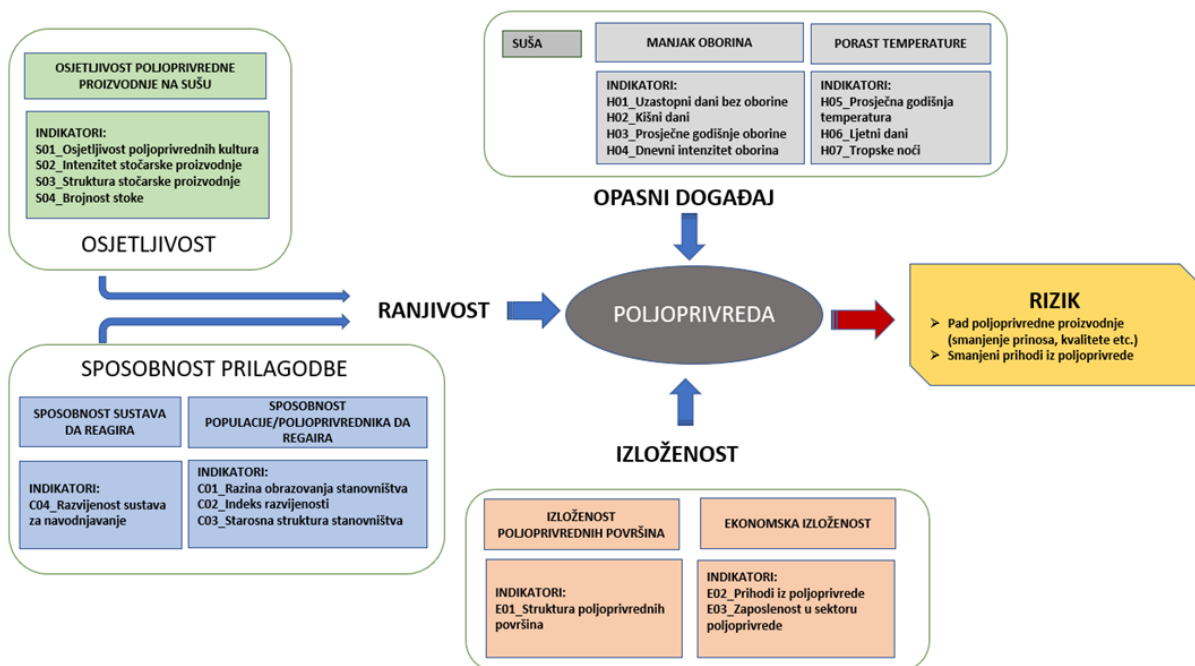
OSJETLJIVOST POLJOPRIVREDNE PROIZVODNJE NA SUŠU

INDIKATORI:
S01_Osjetljivost poljoprivrednih kultura
S02_Intenzitet stočarske proizvodnje
S03_Struktura stočarske proizvodnje
S04_Brojnost stoke

OSJETLJIVOST

SUŠA

MANJAK OBORINA

PORAST TEMPERATURE

INDIKATORI:
H01_Uzastopni dani bez oborine
H02_Kišni dani
H03_Prosječne godišnje oborine
H04_Dnevni intenzitet oborina

INDIKATORI:
H05_Prosječna godišnja temperatura
H06_Ljetni dani
H07_Tropske noći

OPASNI DOGAĐAJ

RANJIVOST

POLJOPRIVREDA

RIZIK
➢ Pad poljoprivredne proizvodnje (smanjenje prinosa, kvalitete etc.)
➢ Smanjeni prihodi iz poljoprivrede

SPOSOBNOST PRILAGODBE

SPOSOBNOST SUSTAVA DA REAGIRA

SPOSOBNOST POPULACIJE/POLJOPRIVREDNIKA DA REGAIRA

INDIKATORI:
C04_Razvijenost sustava za navodnjavanje

INDIKATORI:
C01_Razina obrazovanja stanovništva
C02_Indeks razvijenosti
C03_Starosna struktura stanovništva

IZLOŽENOST

IZLOŽENOST POLJOPRIVREDNIH POVRŠINA

EKONOMSKA IZLOŽENOST

INDIKATORI:
E01_Struktura poljoprivrednih površina

INDIKATORI:
E02_Prihodi iz poljoprivrede
E03_Zaposlenost u sektoru poljoprivrede